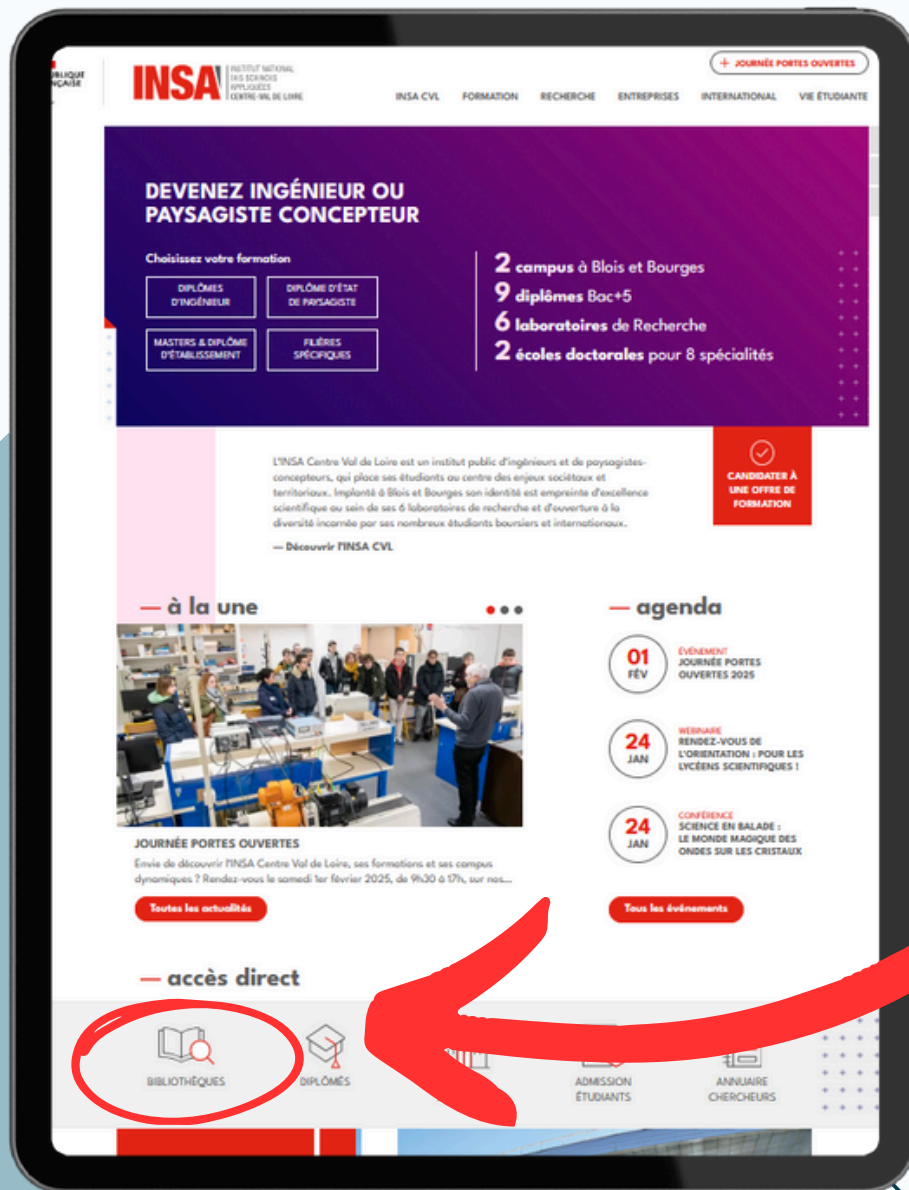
BLIQUE
NÇAISE

INSA INSTITUT NATIONAL DES SCIENCES APPLIQUÉES CENTRE-VAL DE LOIRE

+ JOURNÉE PORTES OUVERTES

INSA CVL FORMATION RECHERCHE ENTREPRISES INTERNATIONAL VIE ÉTUDIANTE

DEVENEZ INGÉNIEUR OU PAYSAGISTE CONCEPTEUR

Choisissez votre formation

DIPLÔMES D'INGÉNIEUR

DIPLÔME D'ÉTAT DE PAYSAGISTE

MASTERS & DIPLÔME D'ÉTABLISSEMENT

FILIÈRES SPÉCIFIQUES

2 campus à Blois et Bourges
9 diplômes Bac+5
6 laboratoires de Recherche
2 écoles doctorales pour 8 spécialités

L'INSA Centre Val de Loire est un institut public d'ingénieurs et de paysagistes-concepteurs, qui place ses étudiants au centre des enjeux sociétaux et territoriaux. Implanté à Blois et Bourges son identité est empreinte d'excellence scientifique au sein de ses 6 laboratoires de recherche et d'ouverture à la diversité incarnée par ses nombreux étudiants boursiers et internationaux.

— Découvrir l'INSA CVL

CANDIDATER À UNE OFFRE DE FORMATION

— à la une

JOURNÉE PORTES OUVERTES

Envie de découvrir l'INSA Centre Val de Loire, ses formations et ses campus dynamiques ? Rendez-vous le samedi 1er février 2025, de 9h30 à 17h, sur nos...

Toutes les actualités

— agenda

01 FÉV
ÉVÉNEMENT
JOURNÉE PORTES OUVERTES 2025

24 JAN
WEBINAIRE
RENDEZ-VOUS DE L'ORIENTATION : POUR LES LYCÉENS SCIENTIFIQUES !

24 JAN
CONFÉRENCE
SCIENCE EN BALADE : LE MONDE MAGIQUE DES ONDES SUR LES CRISTAUX

Tous les événements

— accès direct

BIBLIOTHÈQUES

DIPLÔMÉS

ADMISSION ÉTUDIANTS

ANNUAIRE CHERCHEURS